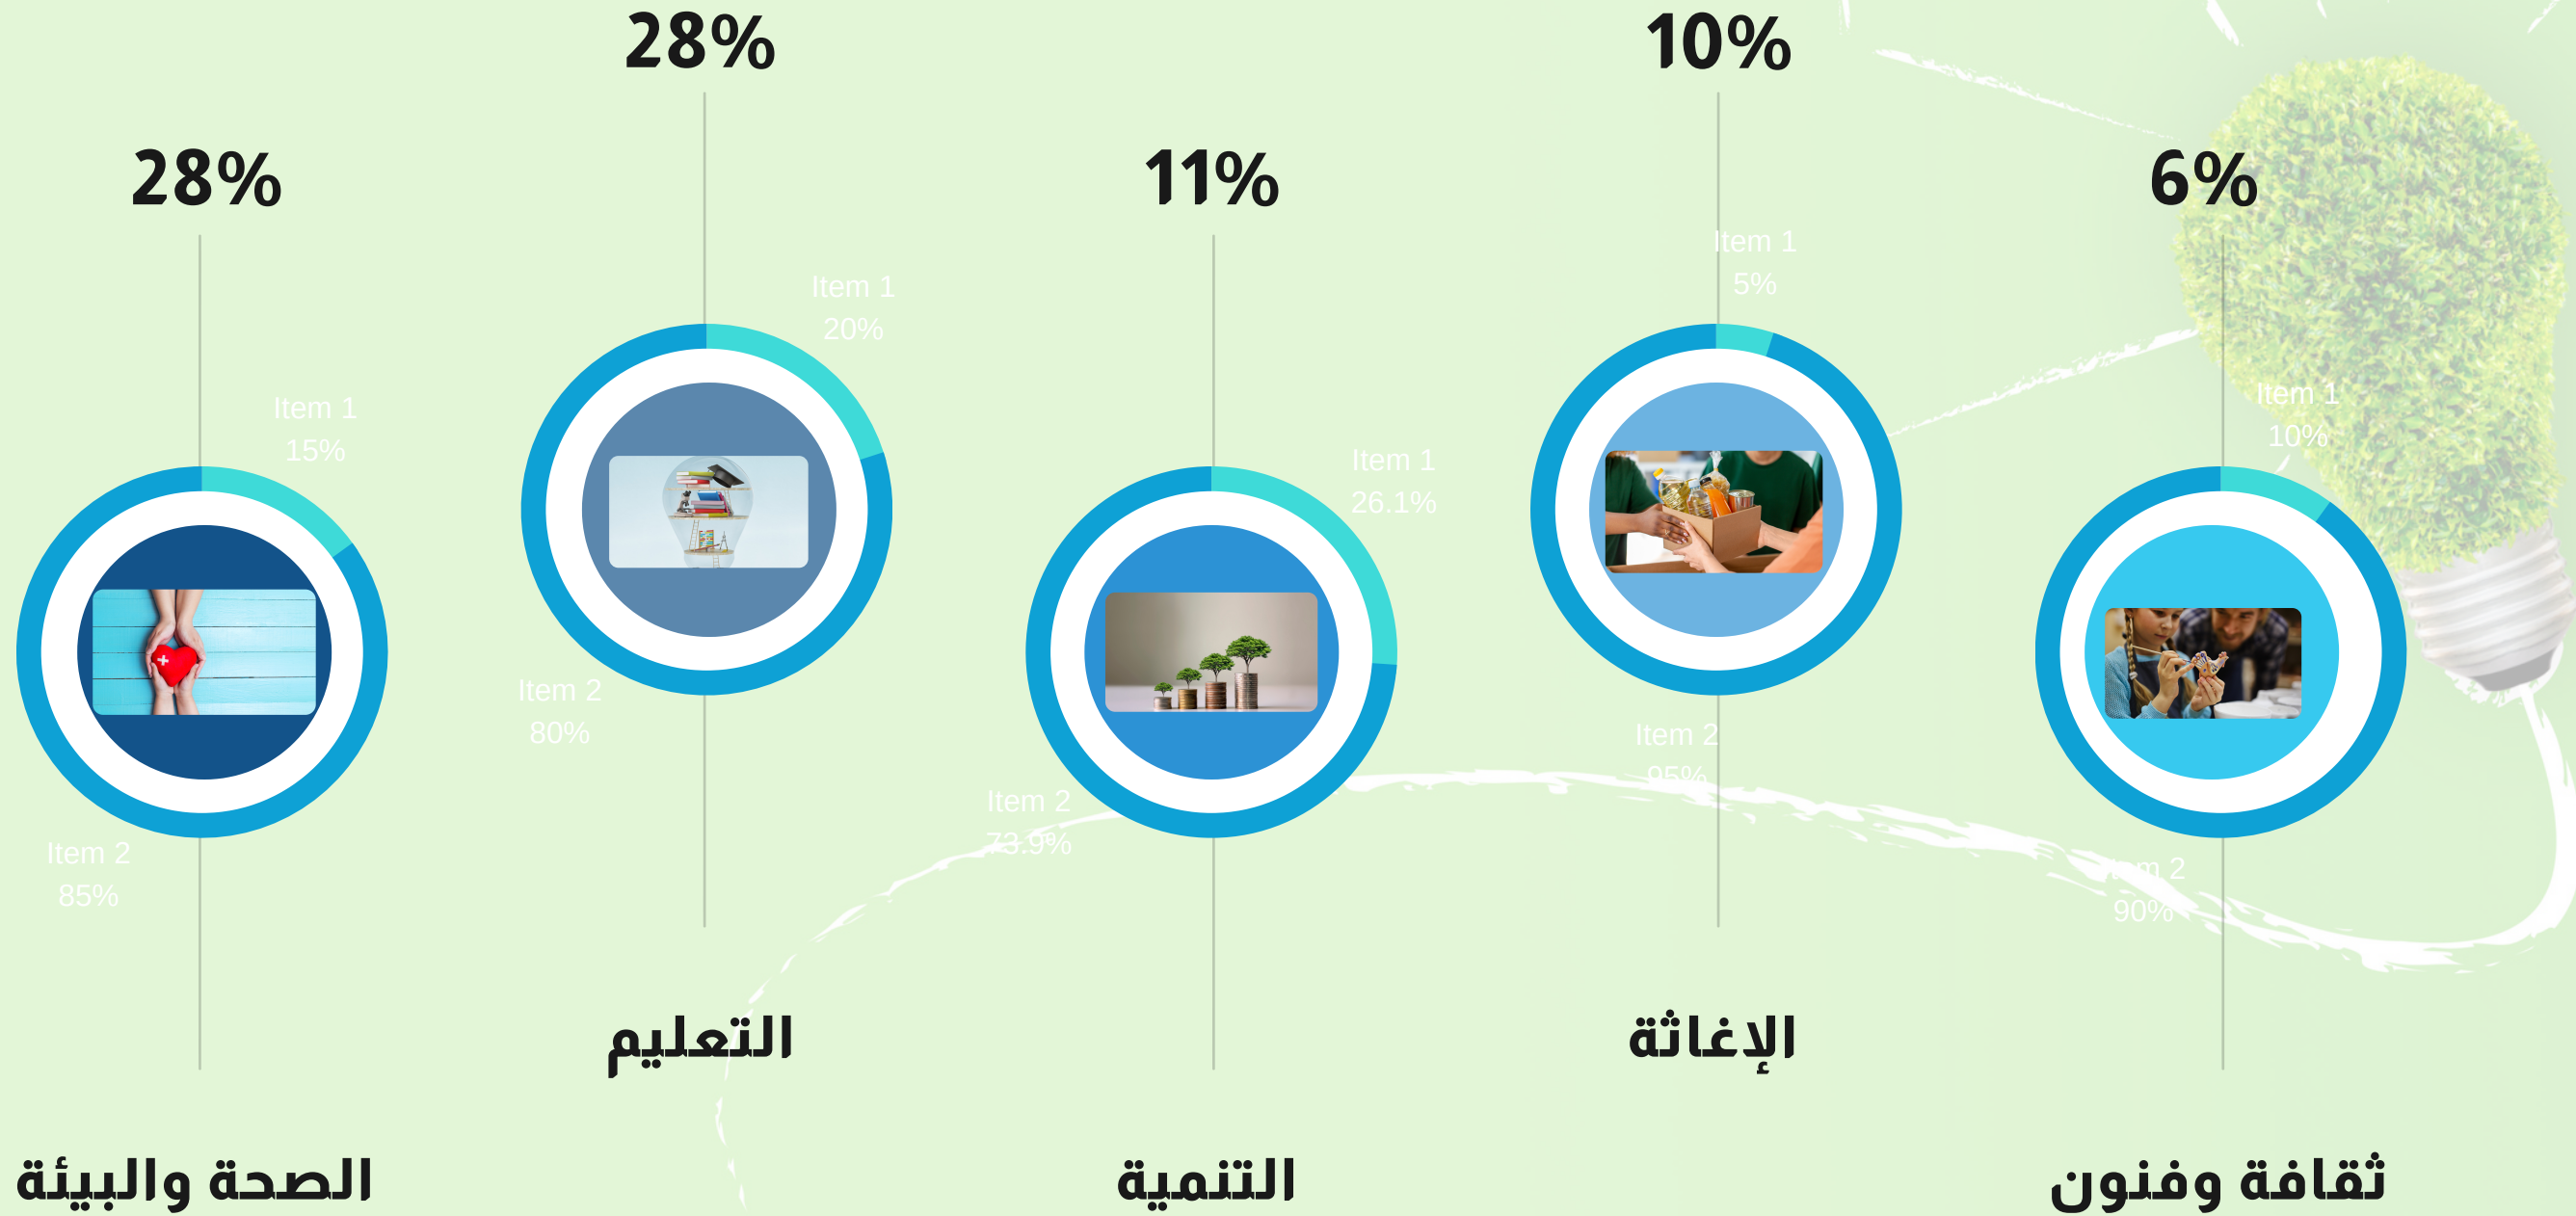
28%

28%

11%

10%

6%

Item 1
15%

Item 2
85%

Item 1
20%

Item 2
80%

Item 1
26.1%

Item 2
73.9%

Item 1
5%

Item 2
95%

Item 1
10%

Item 2
90%

التعليم

الإغاثة

الصحة والبيئة

التنمية

ثقافة وفنون